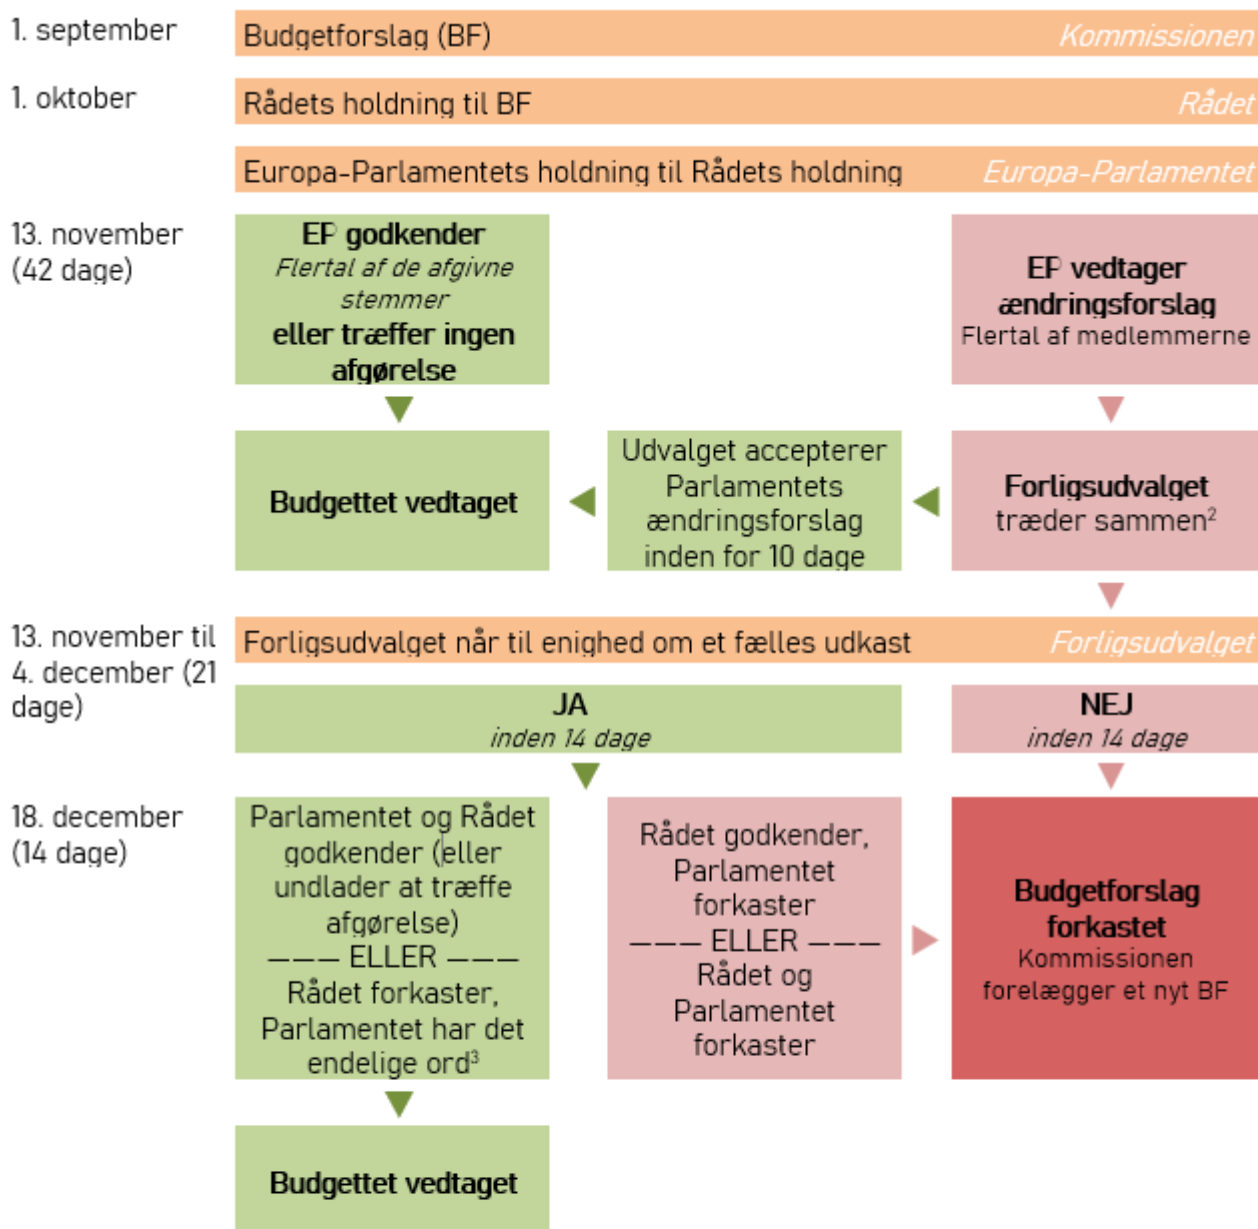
1. september

Budgetforslag (BF) Kommissionen

1. oktober

Rådets holdning til BF Rådet

Europa-Parlamentets holdning til Rådets holdning Europa-Parlamentet

13. november (42 dage)

EP godkender
Flertal af de afgivne stemmer
eller træffer ingen afgørelse

EP vedtager ændringsforslag
Flertal af medlemmerne

Budgettet vedtaget

Udvalget accepterer Parlamentets ændringsforslag inden for 10 dage

Forligsudvalget træder sammen$^2$

13. november til 4. december (21 dage)

Forligsudvalget når til enighed om et fælles udkast Forligsudvalget

JA
inden 14 dage

NEJ
inden 14 dage

18. december (14 dage)

Parlamentet og Rådet godkender (eller undlader at træffe afgørelse)
——— ELLER ———
Rådet forkaster, Parlamentet har det endelige ord$^3$

Rådet godkender, Parlamentet forkaster
——— ELLER ———
Rådet og Parlamentet forkaster

Budgetforslag forkastet
Kommissionen forelægger et nyt BF

Budgettet vedtaget